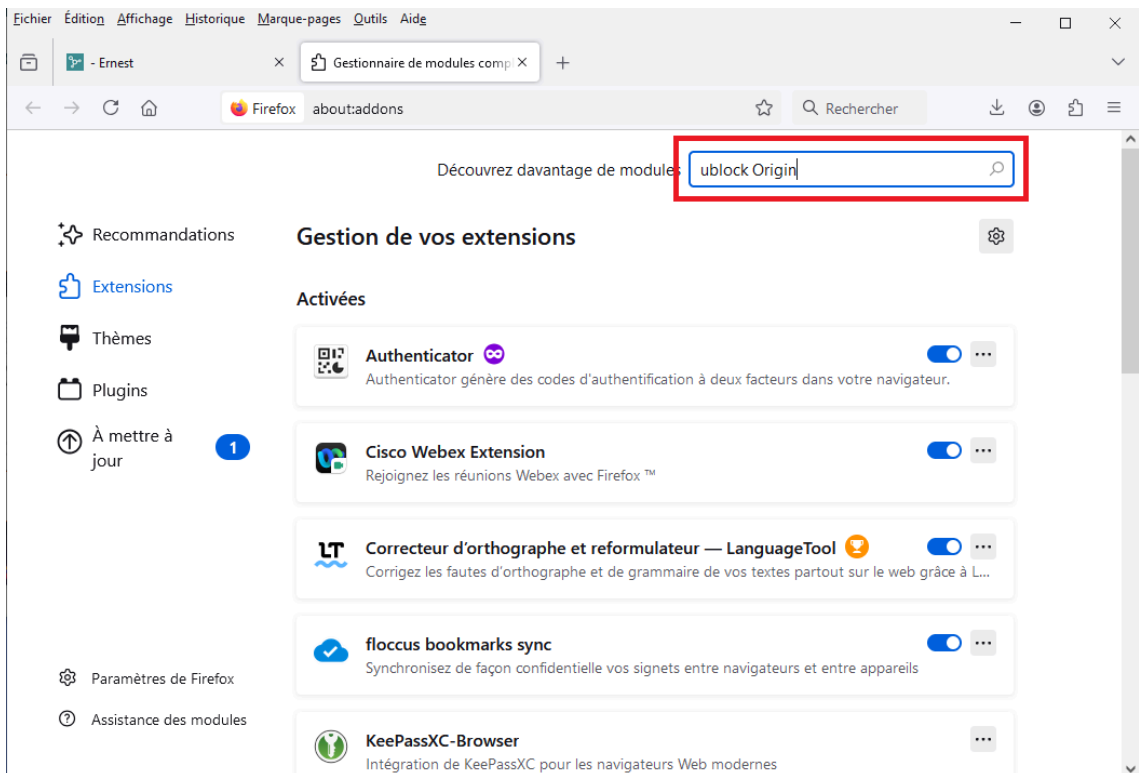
Fichier Édition Affichage Historique Marque-pages Outils Aide

- Ernest ×
Gestionnaire de modules compl ×
+

Firefox about:addons
Rechercher

Découvrez davantage de modules ublock Origin

Recommandations
Extensions
Thèmes
Plugins
À mettre à jour 1

Paramètres de Firefox
Assistance des modules

Gestion de vos extensions

Activées

Authenticator
Authenticator génère des codes d'authentification à deux facteurs dans votre navigateur.

Cisco Webex Extension
Rejoignez les réunions Webex avec Firefox ™

Correcteur d'orthographe et reformulateur — LanguageTool
Corrigez les fautes d'orthographe et de grammaire de vos textes partout sur le web grâce à L...

floccus bookmarks sync
Synchronisez de façon confidentielle vos signets entre navigateurs et entre appareils

KeePassXC-Browser
Intégration de KeePassXC pour les navigateurs Web modernes